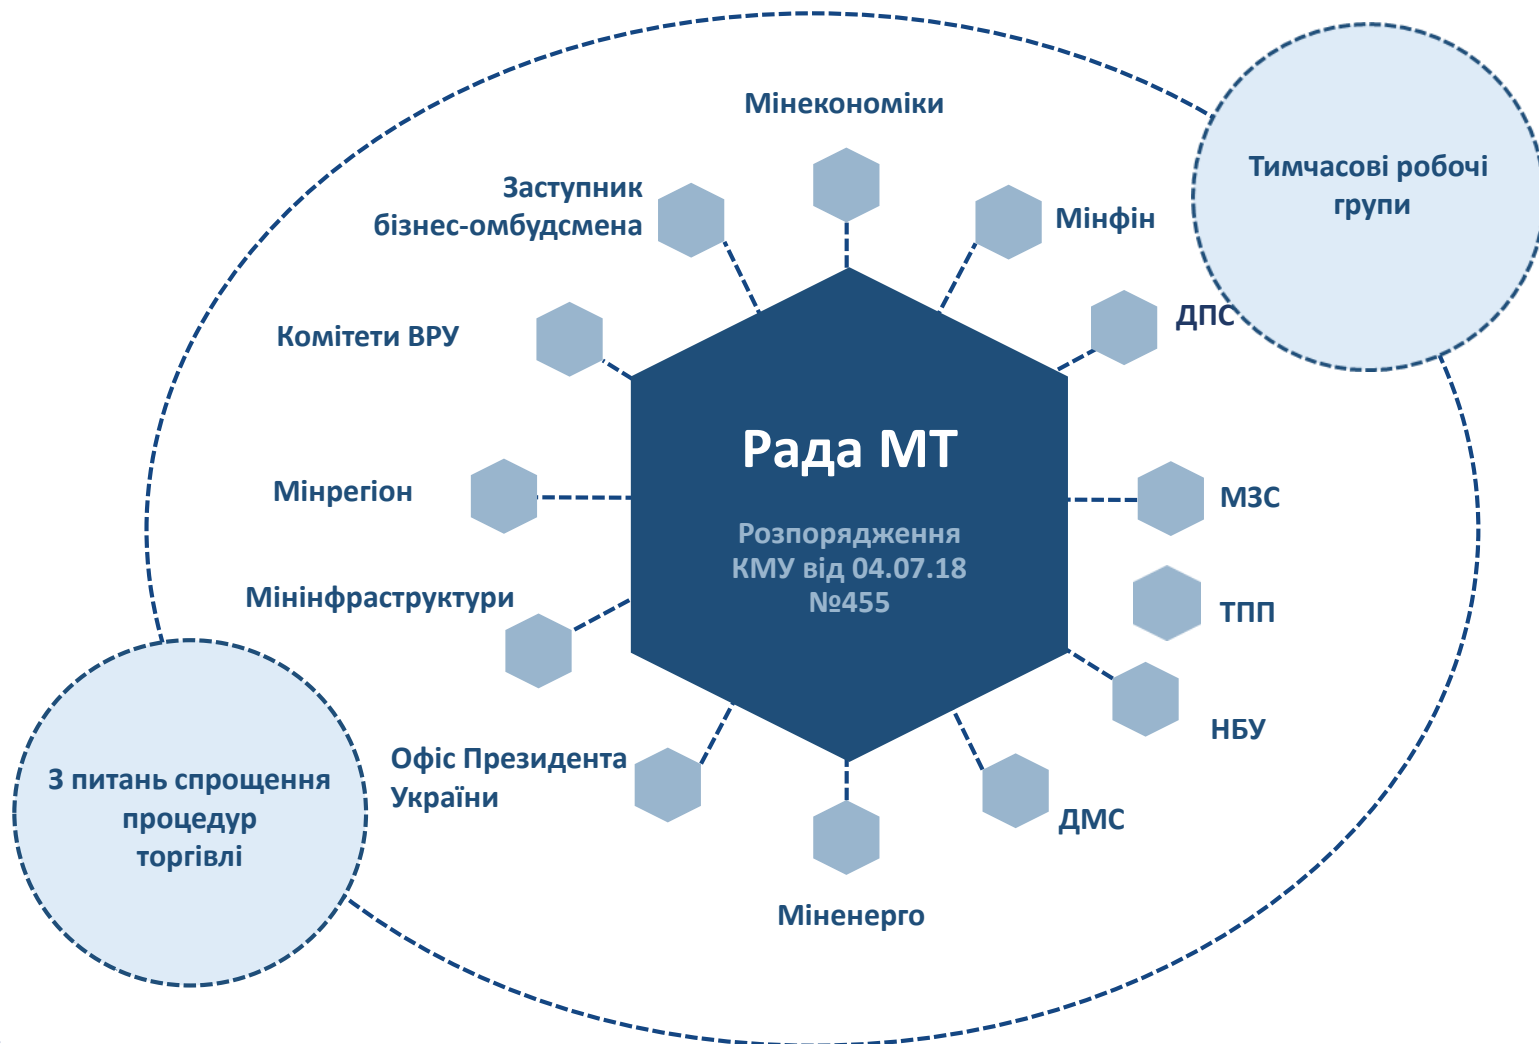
Мінекономіки

Заступник бізнес-омбудсмена

Мінфін

Тимчасові робочі групи

ДПС

Комітети ВРУ

Рада МТ

Розпорядження КМУ від 04.07.18 №455

Мінрегіон

МЗС

Мінінфраструктури

ТПП

НБУ

Офіс Президента України

З питань спрощення процедур торгівлі

ДМС

Міненерго